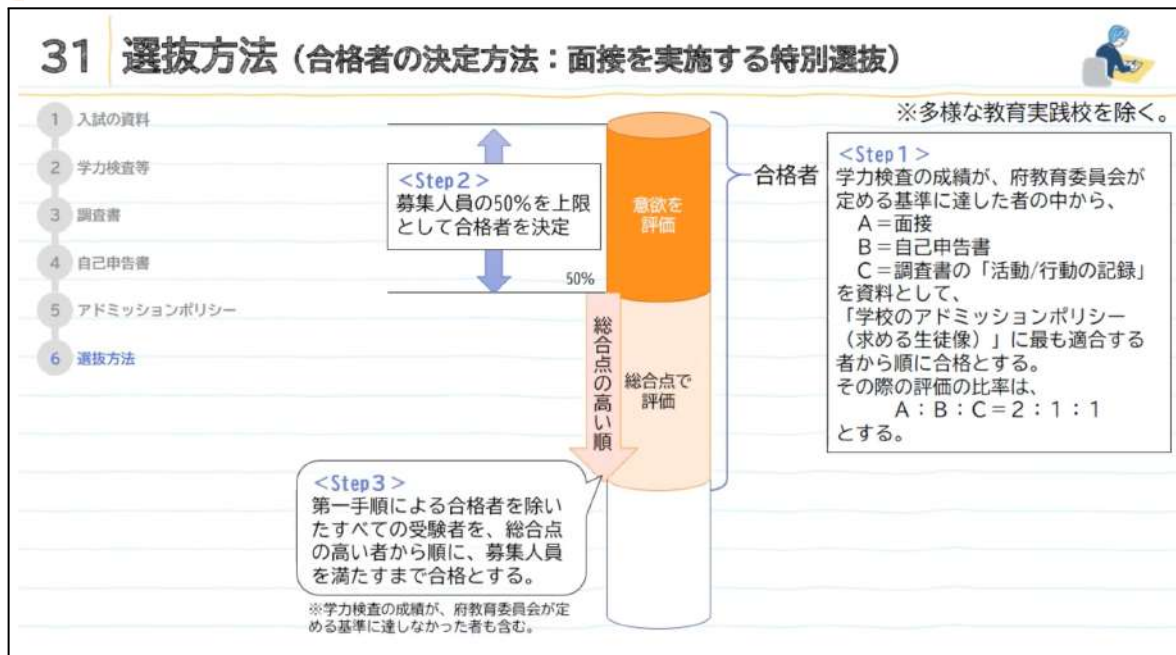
31 選抜方法（合格者の決定方法：面接を実施する特別選抜）

1 入試の資料
2 学力検査等
3 調査書
4 自己申告書
5 アドミッションポリシー
6 選抜方法

※多様な教育実践校を除く。

<Step 2>
募集人員の50%を上限として合格者を決定

50%

意欲を評価

総合点の高い順

総合点で評価

合格者

<Step 1>
学力検査の成績が、府教育委員会が定める基準に達した者の中から、
A＝面接
B＝自己申告書
C＝調査書の「活動/行動の記録」
を資料として、
「学校のアドミッションポリシー（求める生徒像）」に最も適合する者から順に合格とする。
その際の評価の比率は、
A：B：C＝2：1：1
とする。

<Step 3>
第一手順による合格者を除いたすべての受験者を、総合点の高い者から順に、募集人員を満たすまで合格とする。

※学力検査の成績が、府教育委員会が定める基準に達しなかった者も含む。